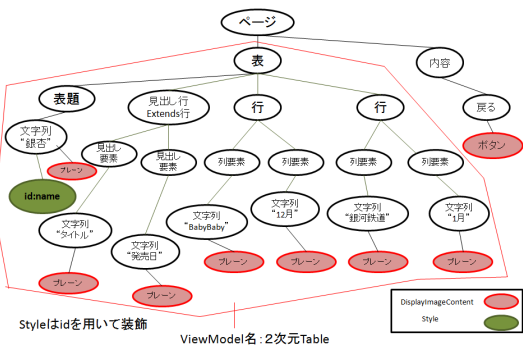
ページ

表

内容

表題

見出し行
Extends行

行

行

戻る

文字列
"銀杏"

ボタン

見出し
要素

見出し
要素

列要素

列要素

列要素

列要素

プレーン

id:name

文字列
"BabyBaby"

文字列
"12月"

文字列
"銀河鉄道"

文字列
"1月"

文字列
"タイトル"

文字列
"発売日"

プレーン

プレーン

プレーン

プレーン

プレーン

プレーン

DisplayImageContent

Style

Styleはidを用いて装飾

ViewModel名：2次元Table